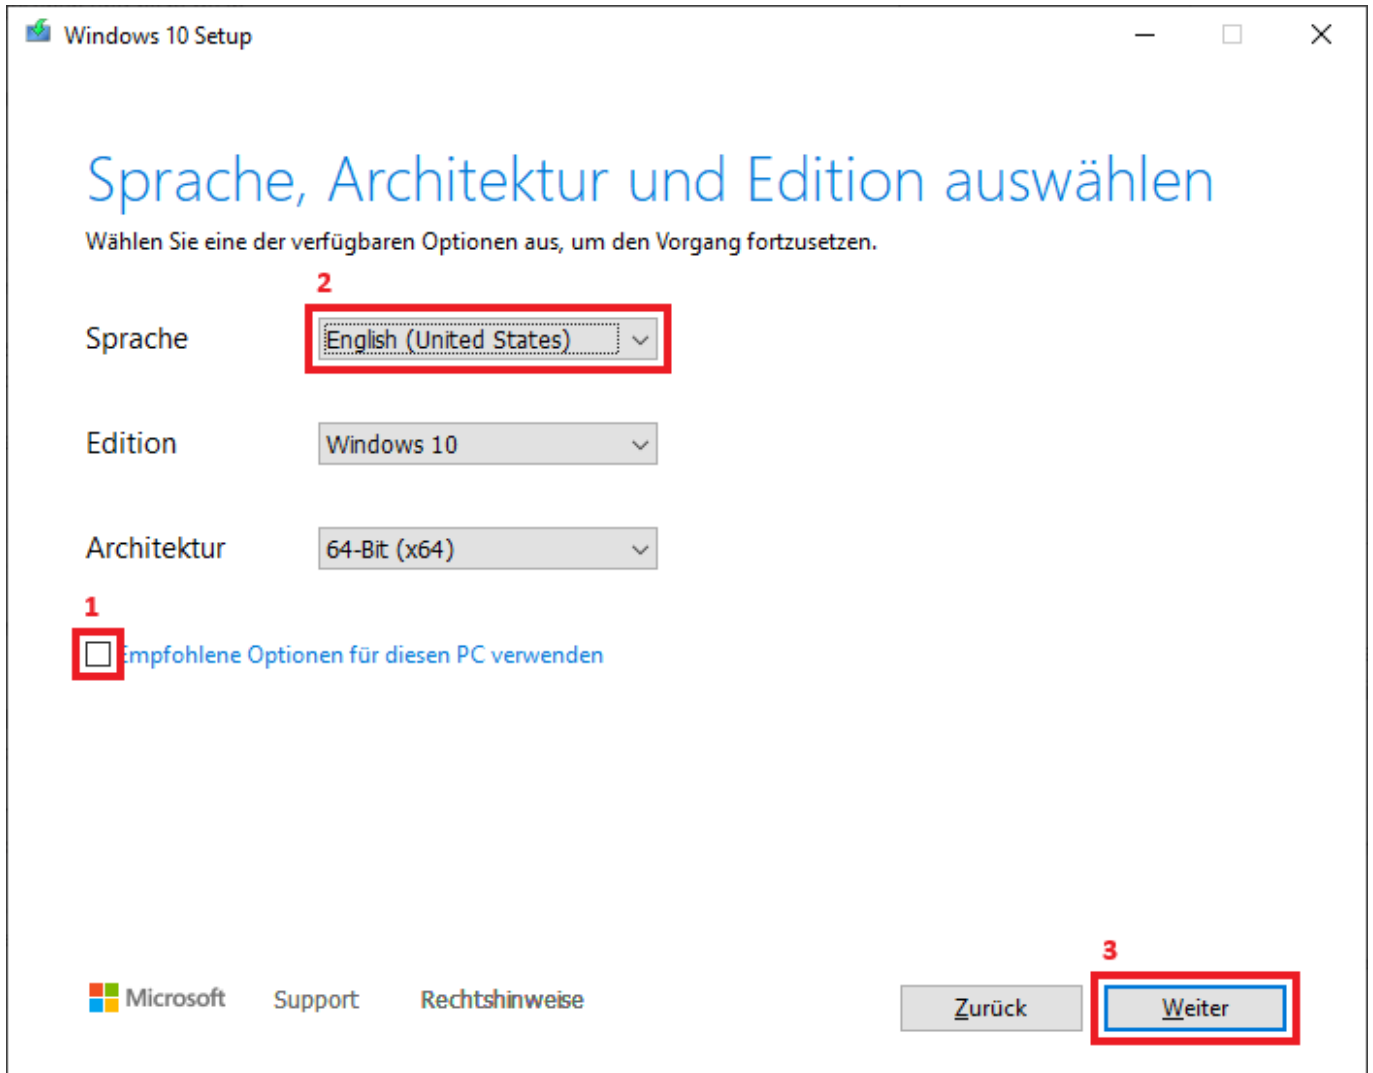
Windows 10 Setup

Sprache, Architektur und Edition auswählen

Wählen Sie eine der verfügbaren Optionen aus, um den Vorgang fortzusetzen.

2

Sprache English (United States)

Edition Windows 10

Architektur 64-Bit (x64)

1

Empfohlene Optionen für diesen PC verwenden

3

Microsoft Support Rechtshinweise

Zurück Weiter